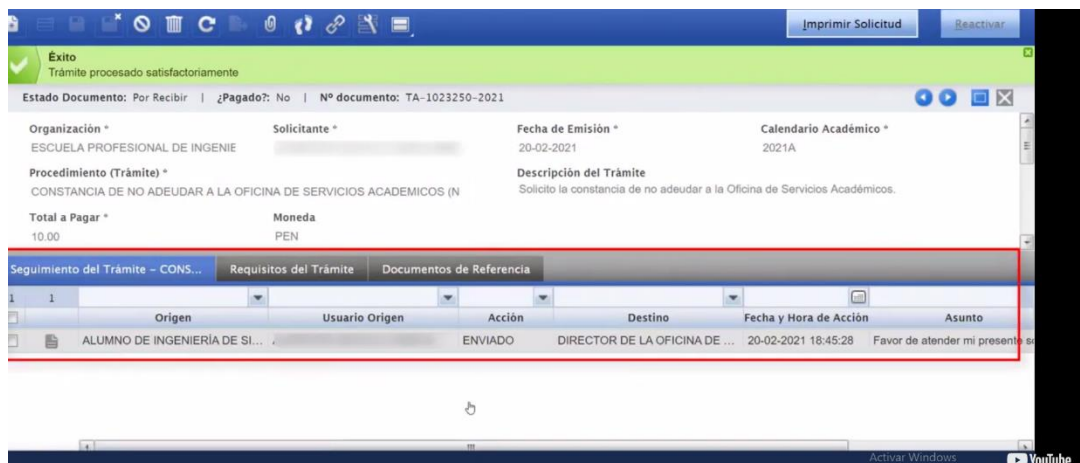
Imprimir Solicitud

Reactivar

Éxito
Trámite procesado satisfactoriamente

Estado Documento: Por Recibir | ¿Pagado?: No | Nº documento: TA-1023250-2021

Organización *
ESCUELA PROFESIONAL DE INGENIE

Solicitante *
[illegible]

Fecha de Emisión *
20-02-2021

Calendario Académico *
2021A

Procedimiento (Trámite) *
CONSTANCIA DE NO ADEUDAR A LA OFICINA DE SERVICIOS ACADEMICOS (N

Descripción del Trámite
Solicito la constancia de no adeudar a la Oficina de Servicios Académicos.

Total a Pagar *
10.00

Moneda
PEN

Seguimiento del Trámite – CONS...

Requisitos del Trámite

Documentos de Referencia

| 1 | Origen | Usuario Origen | Acción | Destino | Fecha y Hora de Acción | Asunto |
|---|---|---|---|---|---|---|
| | ALUMNO DE INGENIERÍA DE SI... | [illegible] | ENVIADO | DIRECTOR DE LA OFICINA DE ... | 20-02-2021 18:45:28 | Favor de atender mi presente s |

Activar Windows

YouTube